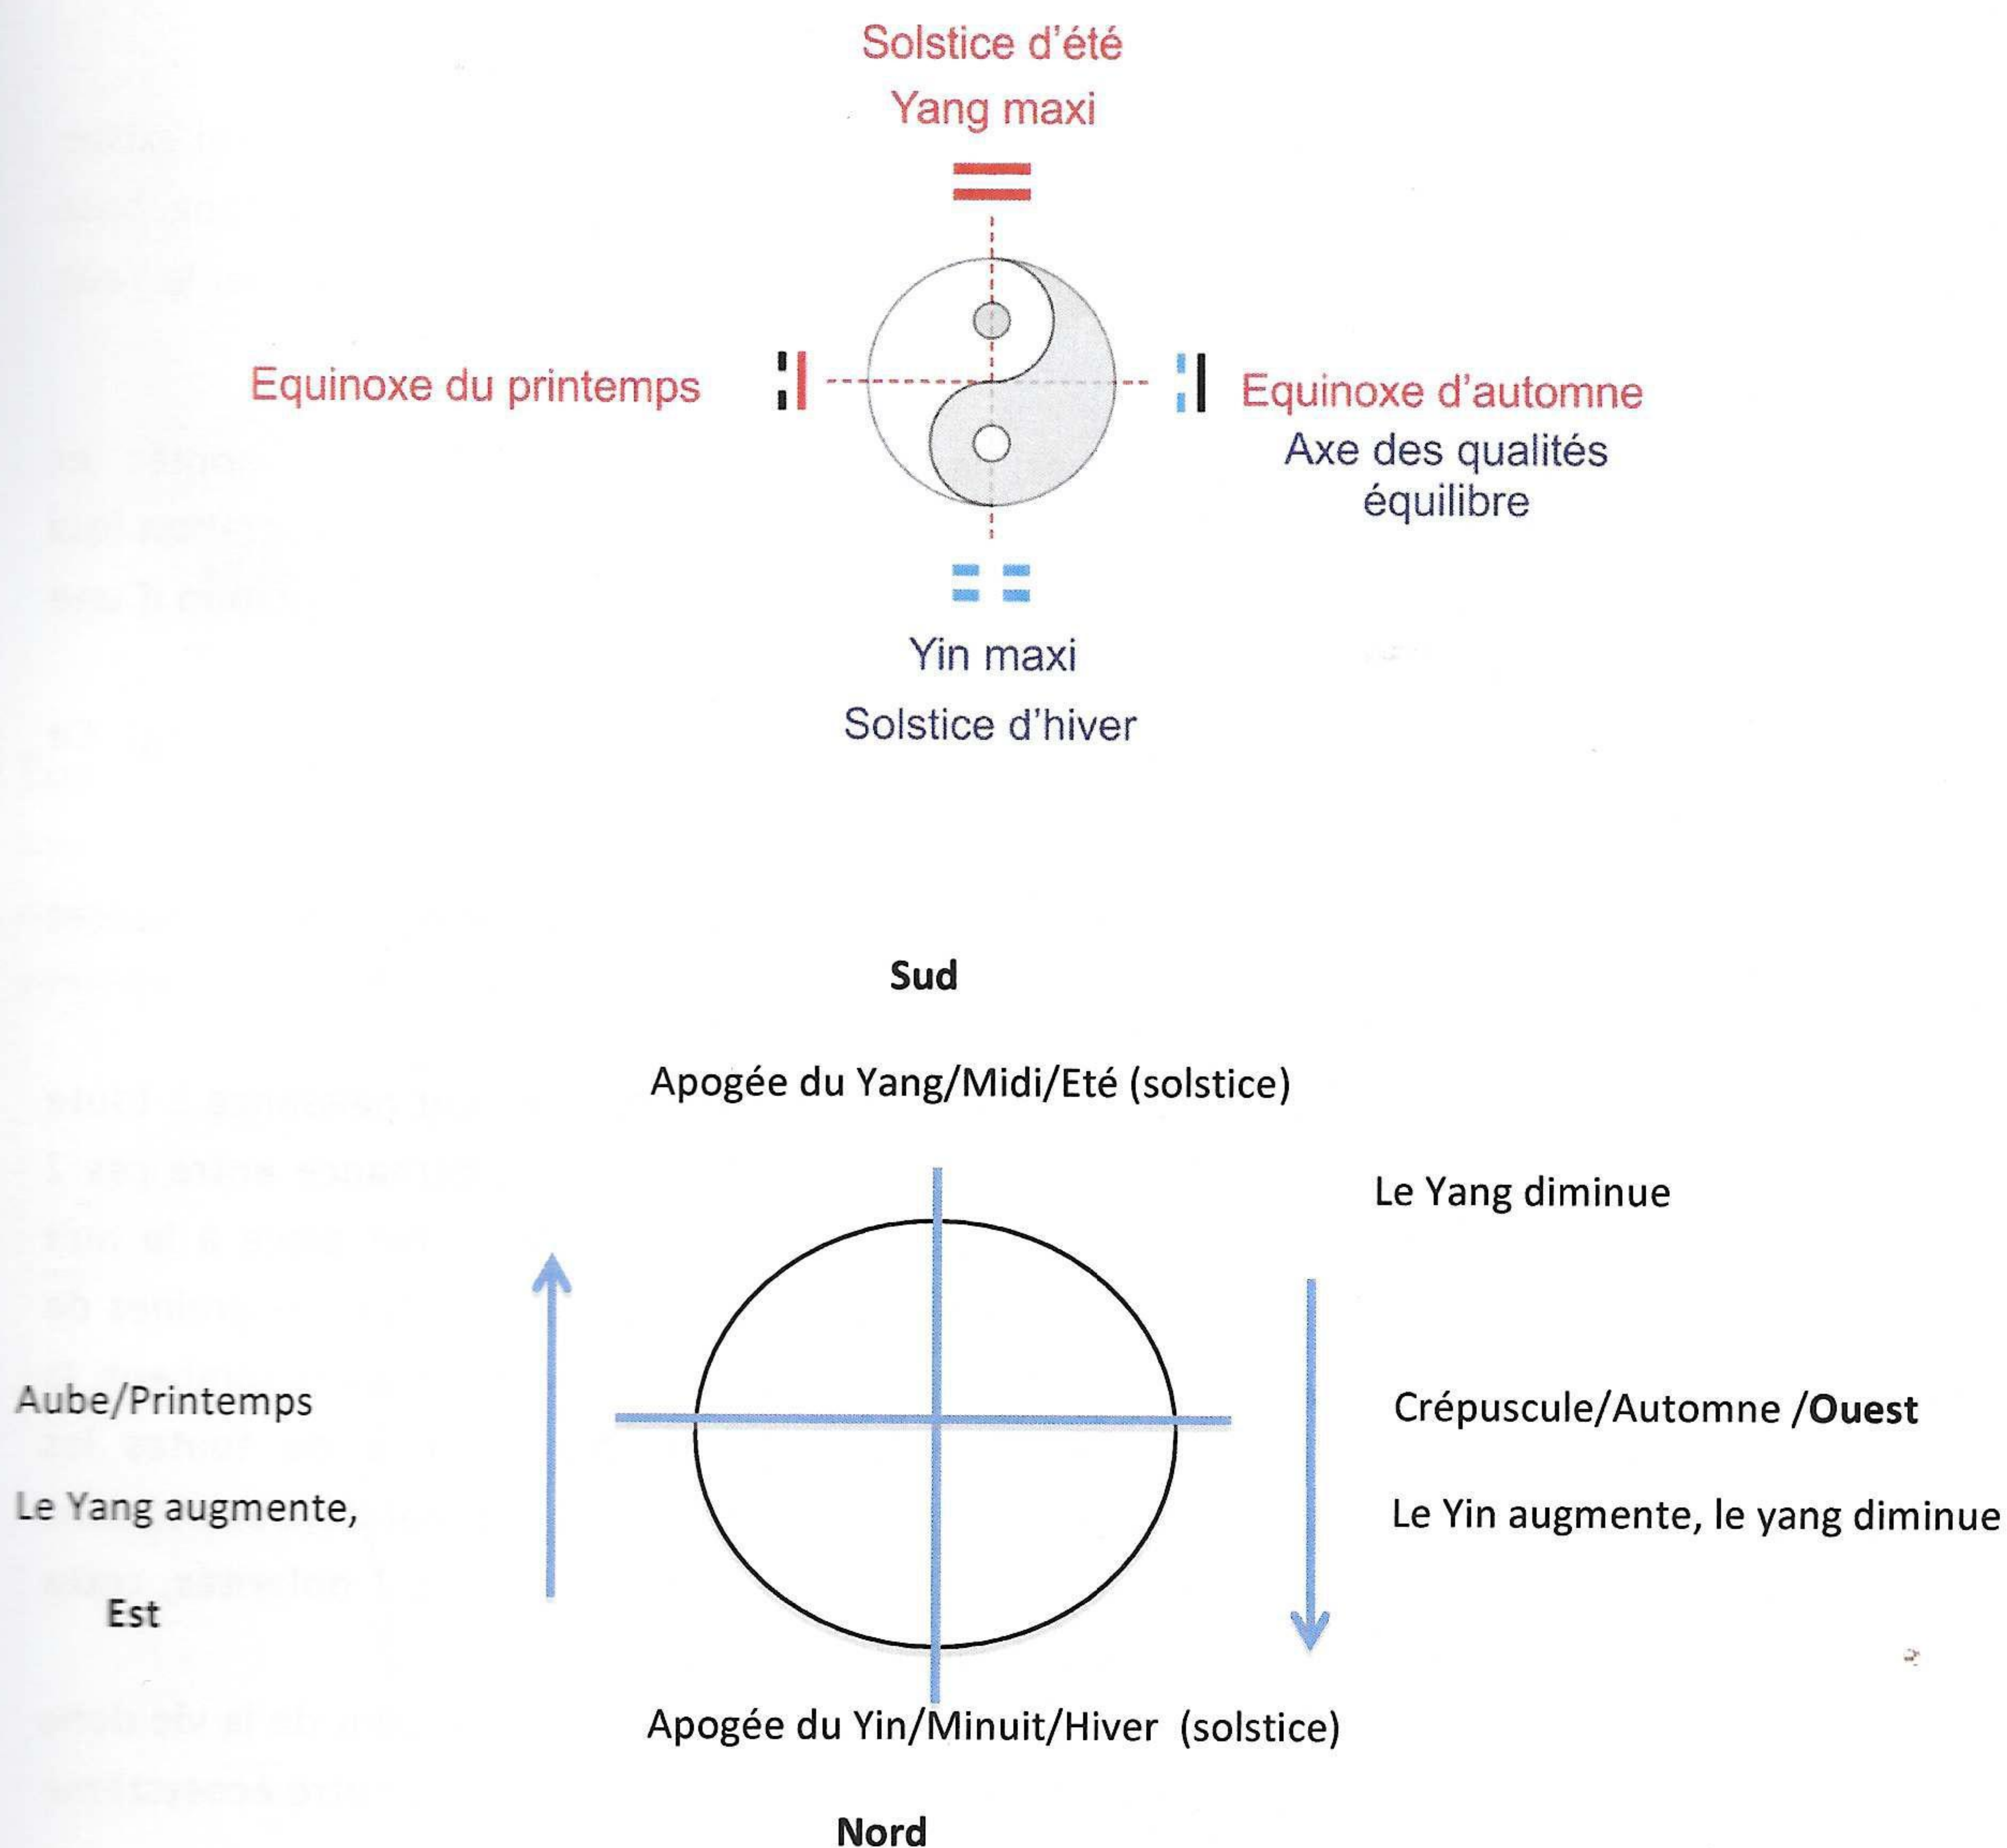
Solstice d'été
Yang maxi

Equinoxe du printemps

Equinoxe d'automne
Axe des qualités équilibre

Yin maxi
Solstice d'hiver

Sud

Apogée du Yang/Midi/Eté (solstice)

Le Yang diminue

Aube/Printemps

Le Yang augmente,

Est

Crépuscule/Automne /**Ouest**

Le Yin augmente, le yang diminue

Apogée du Yin/Minuit/Hiver (solstice)

Nord